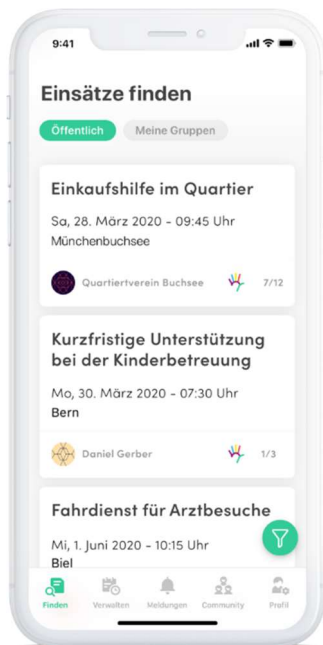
9:41

Einsätze finden

Öffentlich Meine Gruppen

Einkaufshilfe im Quartier

Sa, 28. März 2020 - 09:45 Uhr
Münchenbuchsee

Quartiertverein Buchsee 7/12

Kurzfristige Unterstützung bei der Kinderbetreuung

Mo, 30. März 2020 - 07:30 Uhr
Bern

Daniel Gerber 1/3

Fahrdienst für Arztbesuche

Mi, 1. Juni 2020 - 10:15 Uhr
Biel

Finden Verwalten Meldungen Community Profil